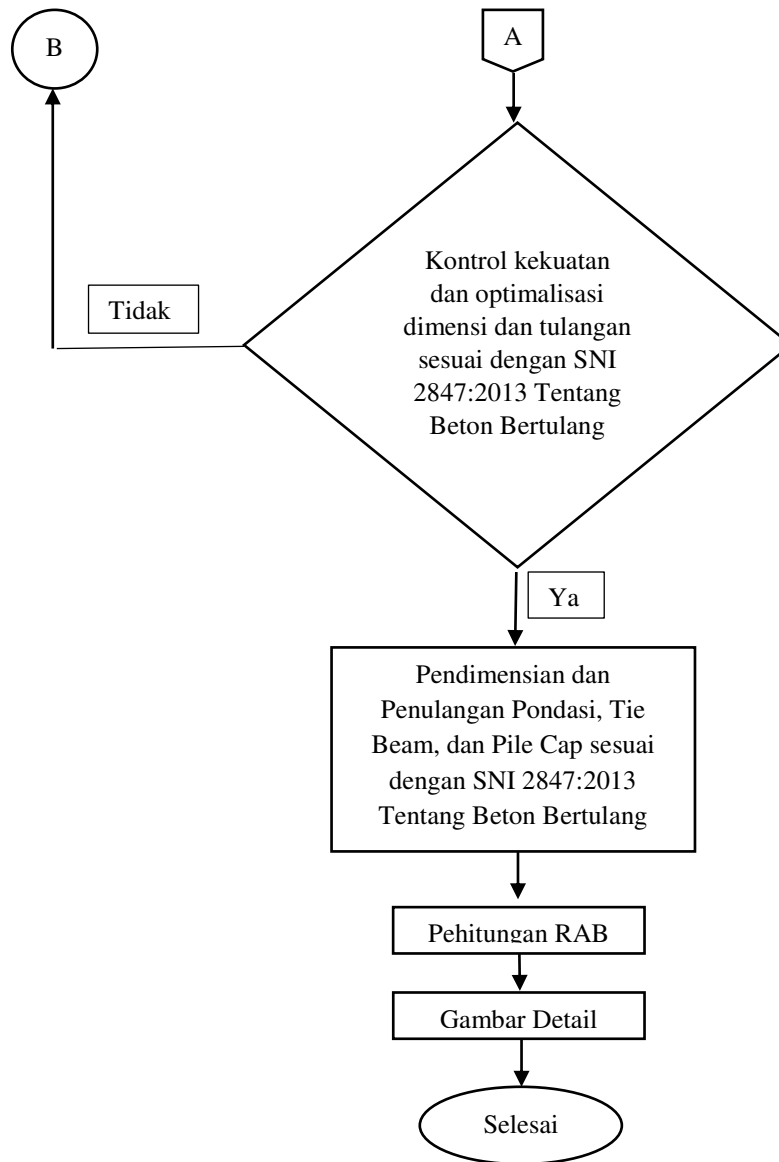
B

A

Kontrol kekuatan dan optimalisasi dimensi dan tulangan sesuai dengan SNI 2847:2013 Tentang Beton Bertulang

Tidak

Ya

Pendimensian dan Penulangan Pondasi, Tie Beam, dan Pile Cap sesuai dengan SNI 2847:2013 Tentang Beton Bertulang

Pehitungan RAB

Gambar Detail

Selesai